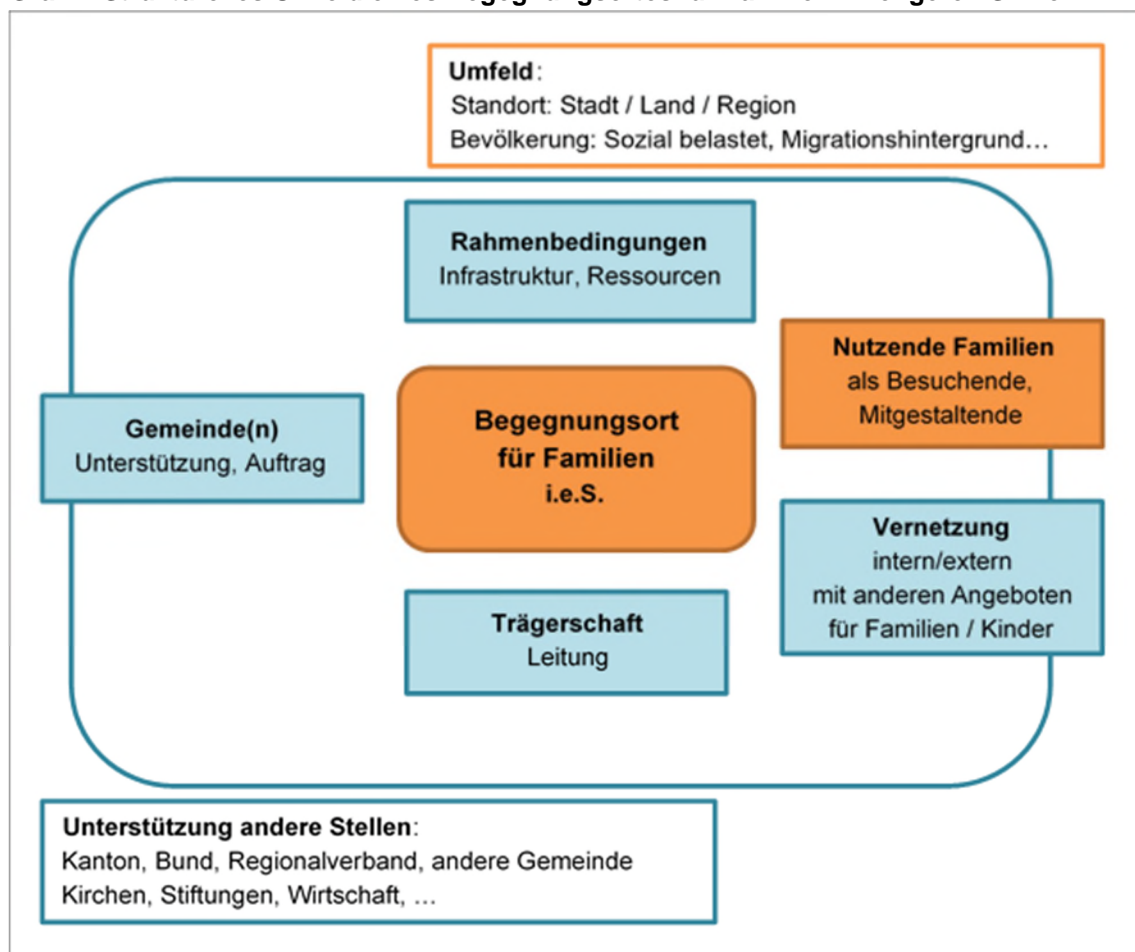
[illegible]

**Umfeld**:
Standort: Stadt / Land / Region
Bevölkerung: Sozial belastet, Migrationshintergrund…

**Rahmenbedingungen**
Infrastruktur, Ressourcen

**Nutzende Familien**
als Besuchende, Mitgestaltende

**Gemeinde(n)**
Unterstützung, Auftrag

**Begegnungsort für Familien i.e.S.**

**Vernetzung**
intern/extern
mit anderen Angeboten für Familien / Kinder

**Trägerschaft**
Leitung

**Unterstützung andere Stellen**:
Kanton, Bund, Regionalverband, andere Gemeinde
Kirchen, Stiftungen, Wirtschaft, …